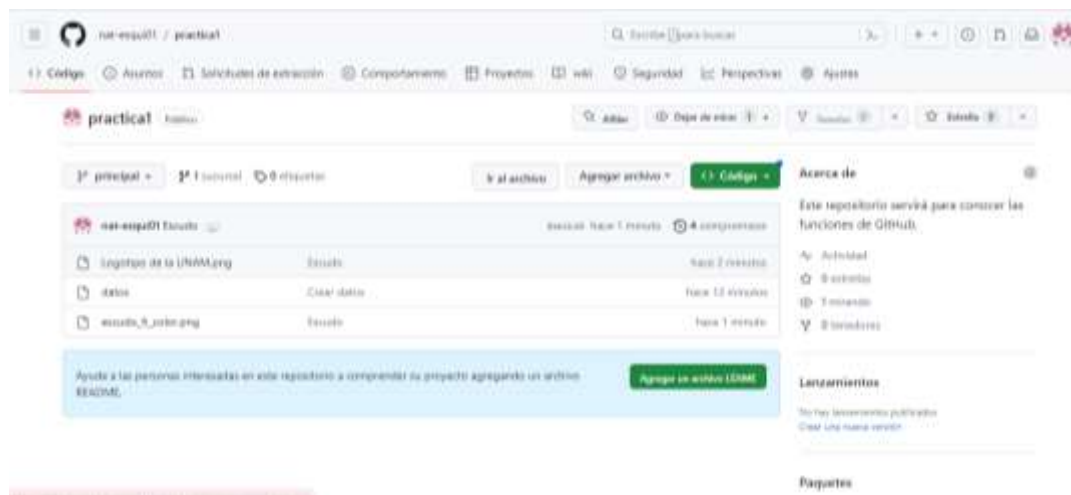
nat-esqui01 / practica1

Q Escribe [/] para buscar

<> Código  Asuntos  Solicitudes de extracción  Comportamiento  Proyectos  wiki  Seguridad  Perspectivas  Ajustes

practica1 Público

Alfiler  Deje de mirar 1  Tenedor 0  Estrella 0

principal  1 sucursal  0 etiquetas

Ir al archivo  Agregar archivo  <> Código

nat-esqui01 Escudo  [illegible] hace 1 minuto  4 compromisos

Logotipo de la UNAM.png  Escudo  hace 2 minutos

datos  Crear datos  hace 13 minutos

escudo_fi_color.png  Escudo  hace 1 minuto

Ayude a las personas interesadas en este repositorio a comprender su proyecto agregando un archivo README.

Agregar un archivo LÉAME

Acerca de

Este repositorio servirá para conocer las funciones de GitHub.

Actividad
0 estrellas
1 mirando
0 tenedores

Lanzamientos

No hay lanzamientos publicados
Crear una nueva versión

Paquetes